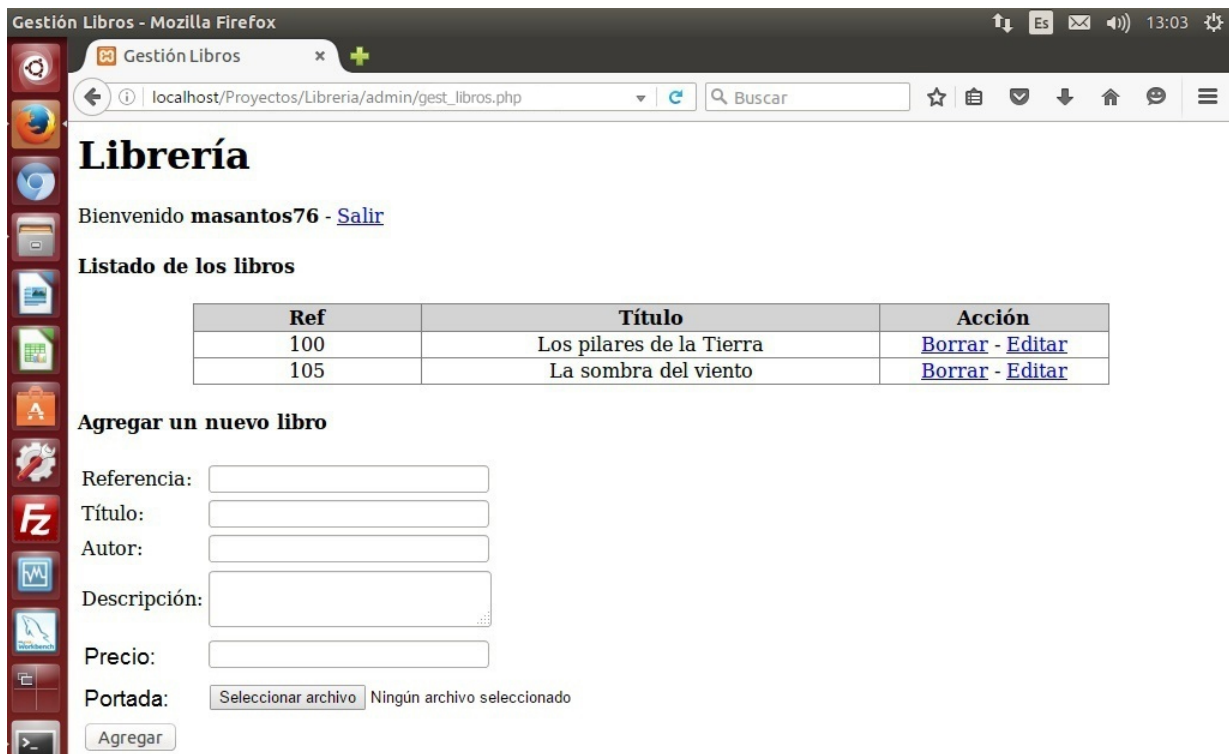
Gestión Libros - Mozilla Firefox

Es 13:03

Gestión Libros ×

localhost/Proyectos/Libreria/admin/gest_libros.php

Buscar

Librería

Bienvenido **masantos76** - Salir

**Listado de los libros**

| Ref | Título | Acción |
|---|---|---|
| 100 | Los pilares de la Tierra | Borrar - Editar |
| 105 | La sombra del viento | Borrar - Editar |

**Agregar un nuevo libro**

Referencia:

Título:

Autor:

Descripción:

Precio:

Portada: Seleccionar archivo Ningún archivo seleccionado

Agregar